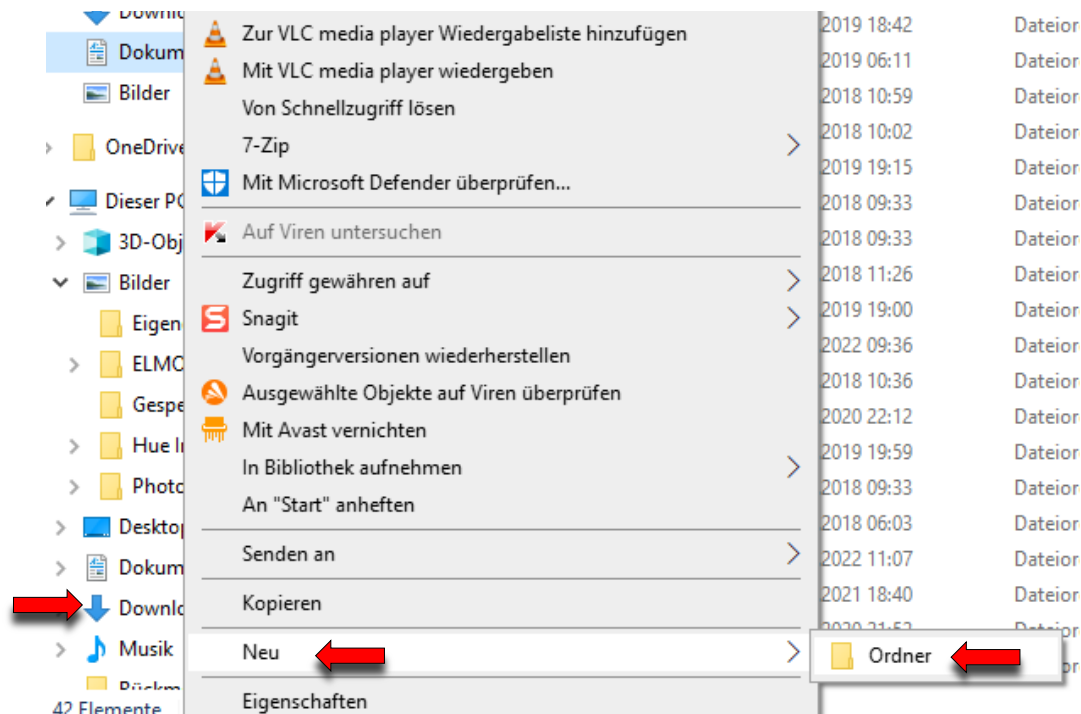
Downlo
Dokum
Bilder
OneDrive
Dieser PC
3D-Obj
Bilder
Eigen
ELMO
Gespe
Hue I
Photo
Desktop
Dokum
Downlo
Musik
Rückm
42 Elemente

Zur VLC media player Wiedergabeliste hinzufügen
Mit VLC media player wiedergeben
Von Schnellzugriff lösen
7-Zip
Mit Microsoft Defender überprüfen...
Auf Viren untersuchen
Zugriff gewähren auf
Snagit
Vorgängerversionen wiederherstellen
Ausgewählte Objekte auf Viren überprüfen
Mit Avast vernichten
In Bibliothek aufnehmen
An "Start" anheften
Senden an
Kopieren
Neu
Eigenschaften

Ordner

2019 18:42 Dateior
2019 06:11 Dateior
2018 10:59 Dateior
2018 10:02 Dateior
2019 19:15 Dateior
2018 09:33 Dateior
2018 09:33 Dateior
2018 11:26 Dateior
2019 19:00 Dateior
2022 09:36 Dateior
2018 10:36 Dateior
2020 22:12 Dateior
2019 19:59 Dateior
2018 09:33 Dateior
2018 06:03 Dateior
2022 11:07 Dateior
2021 18:40 Dateior
2020 21:52 Dateior